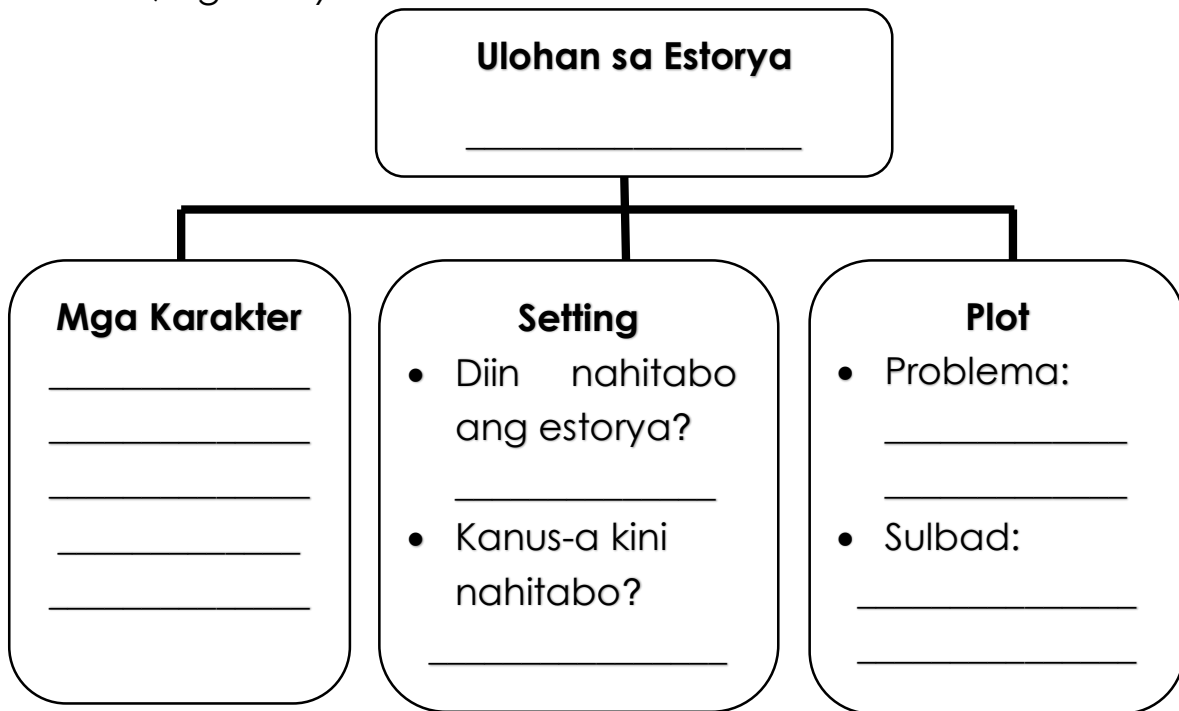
Ulohan sa Estorya

__________________

Mga Karakter

_______________

_______________

_______________

_______________

_______________

Setting

- Diin nahitabo ang estorya?

_______________

- Kanus-a kini nahitabo?

_______________

Plot

- Problema:

_______________

_______________

- Sulbad:

_______________

_______________